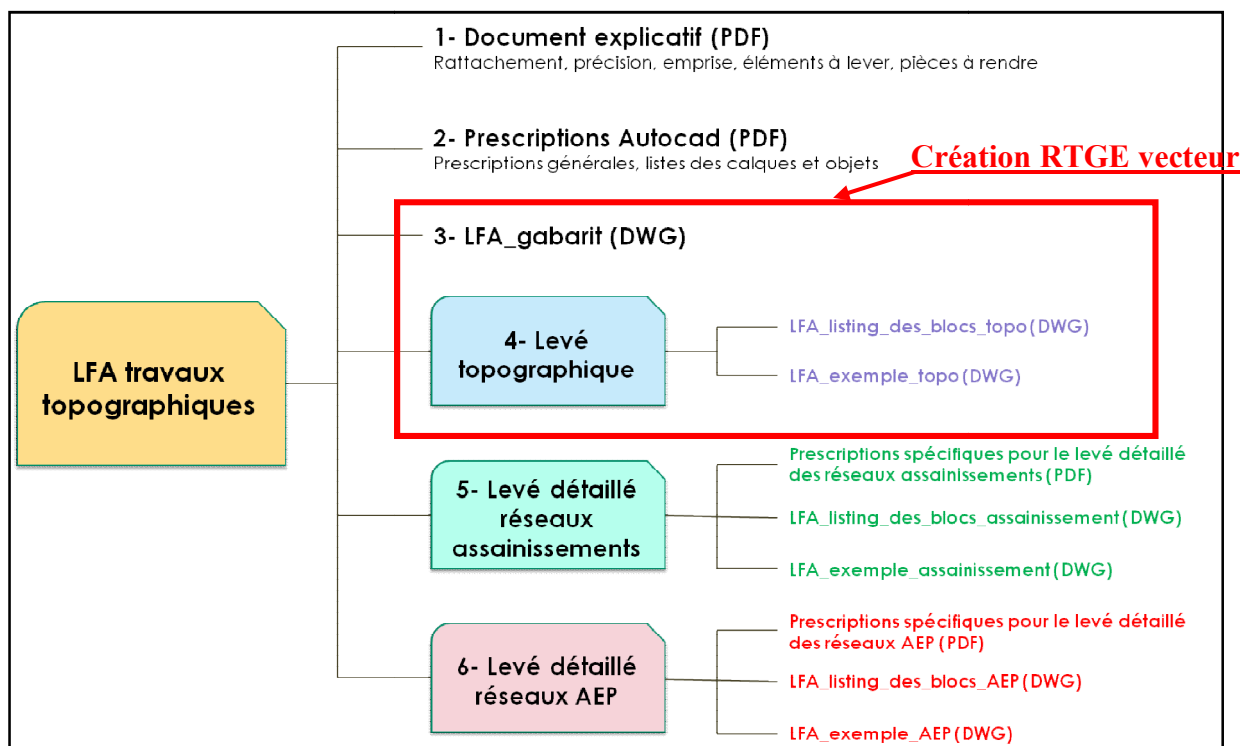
1- Document explicatif (PDF)
Rattachement, précision, emprise, éléments à lever, pièces à rendre

2- Prescriptions Autocad (PDF)
Prescriptions générales, listes des calques et objets

Création RTGE vecteur

3- LFA_gabarit (DWG)

LFA travaux topographiques

4- Levé topographique

LFA_listing_des_blocs_topo (DWG)

LFA_exemple_topo (DWG)

5- Levé détaillé réseaux assainissements

Prescriptions spécifiques pour le levé détaillé des réseaux assainissements (PDF)

LFA_listing_des_blocs_assainissement (DWG)

LFA_exemple_assainissement (DWG)

6- Levé détaillé réseaux AEP

Prescriptions spécifiques pour le levé détaillé des réseaux AEP (PDF)

LFA_listing_des_blocs_AEP (DWG)

LFA_exemple_AEP (DWG)